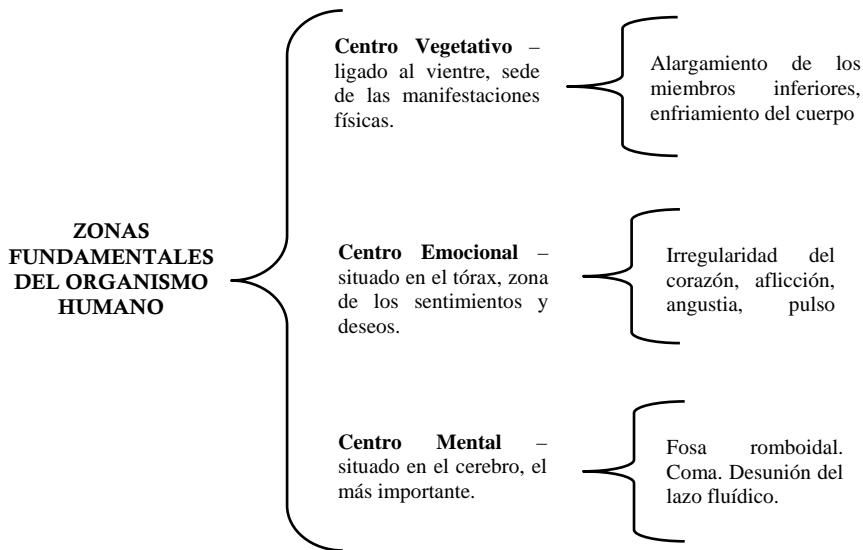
ZONAS FUNDAMENTALES DEL ORGANISMO HUMANO

**Centro Vegetativo** – ligado al vientre, sede de las manifestaciones físicas.

Alargamiento de los miembros inferiores, enfriamiento del cuerpo

**Centro Emocional** – situado en el tórax, zona de los sentimientos y deseos.

Irregularidad del corazón, aflicción, angustia, pulso

**Centro Mental** – situado en el cerebro, el más importante.

Fosa romboidal. Coma. Desunión del lazo fluídico.